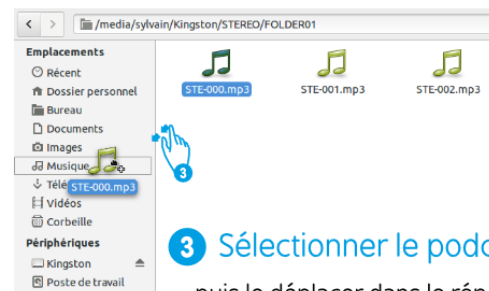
/media/sylvain/Kingston/STEREO/FOLDER01

Emplacements
Récent
Dossier personnel
Bureau
Documents
Images
Musique
Télé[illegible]
Vidéos
Corbeille
Périphériques
Kingston
Poste de travail

STE-000.mp3
STE-001.mp3
STE-002.mp3
STE-000.mp3

3

3 Sélectionner le podc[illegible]
puis le déplacer dans le rép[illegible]